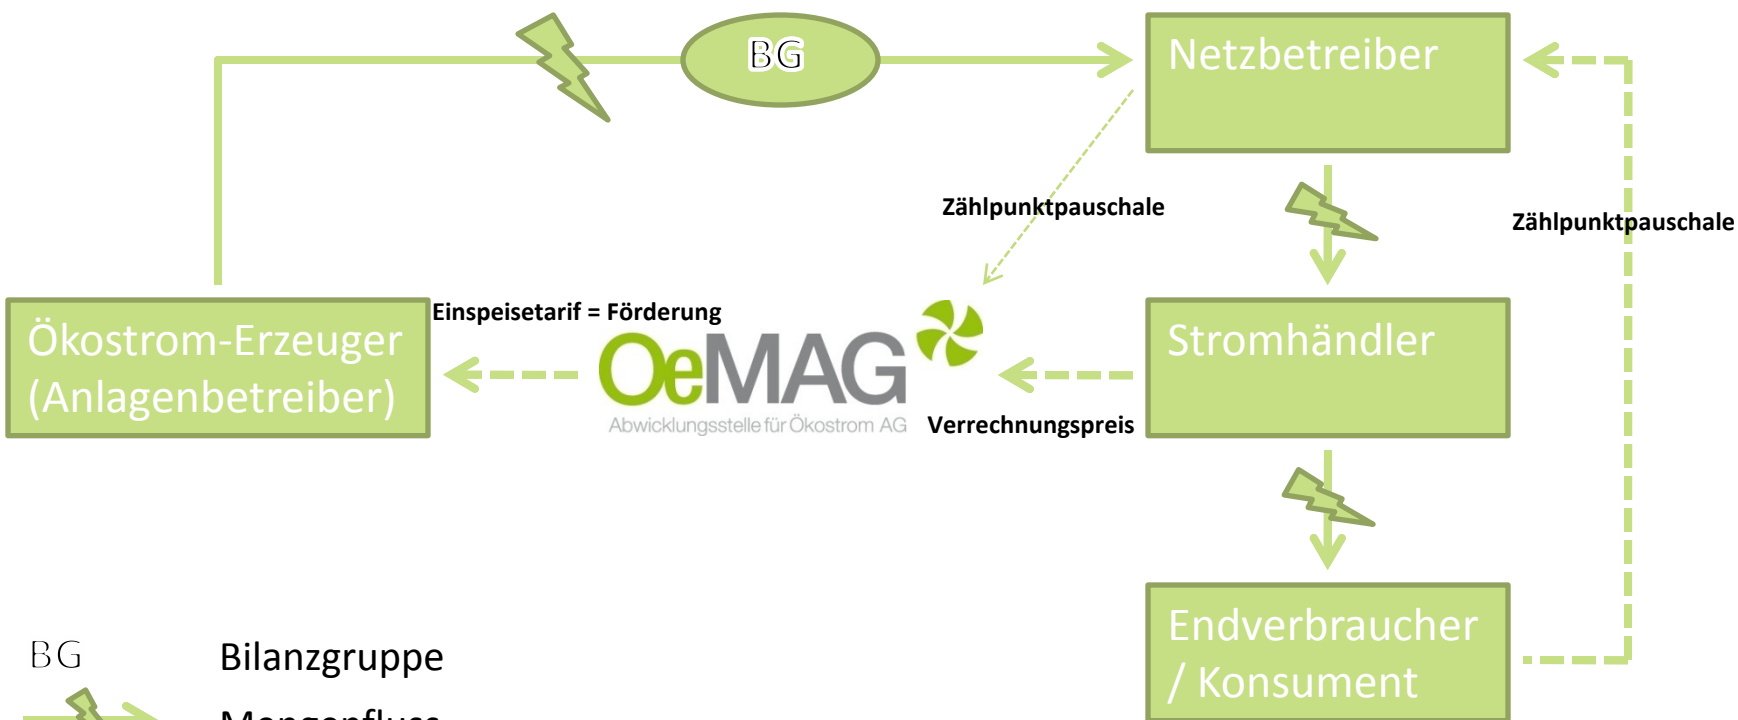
BG

Netzbetreiber

Zählpunktpauschale

Zählpunktpauschale

Einspeisetarif = Förderung

Ökostrom-Erzeuger (Anlagenbetreiber)

OeMAG
Abwicklungsstelle für Ökostrom AG

Stromhändler

Verrechnungspreis

Endverbraucher / Konsument

BG Bilanzgruppe

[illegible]